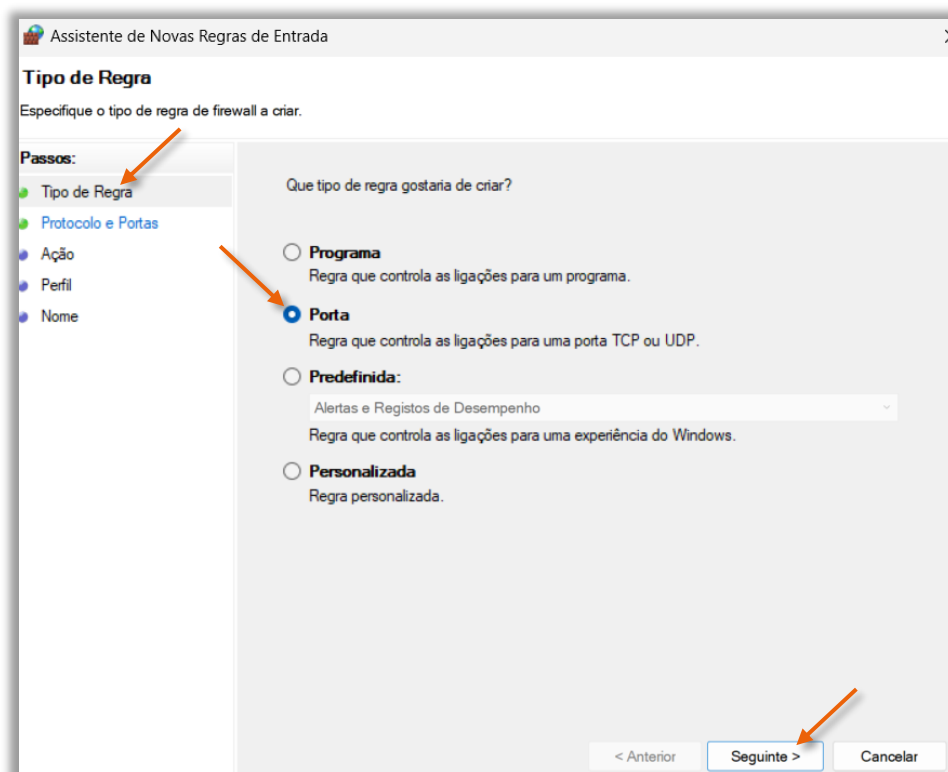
Assistente de Novas Regras de Entrada

Tipo de Regra

Especifique o tipo de regra de firewall a criar.

Passos:

Tipo de Regra

Protocolo e Portas

Ação

Perfil

Nome

Que tipo de regra gostaria de criar?

Programa
Regra que controla as ligações para um programa.

Porta
Regra que controla as ligações para uma porta TCP ou UDP.

Predefinida:
Alertas e Registos de Desempenho
Regra que controla as ligações para uma experiência do Windows.

Personalizada
Regra personalizada.

< Anterior

Seguinte >

Cancelar